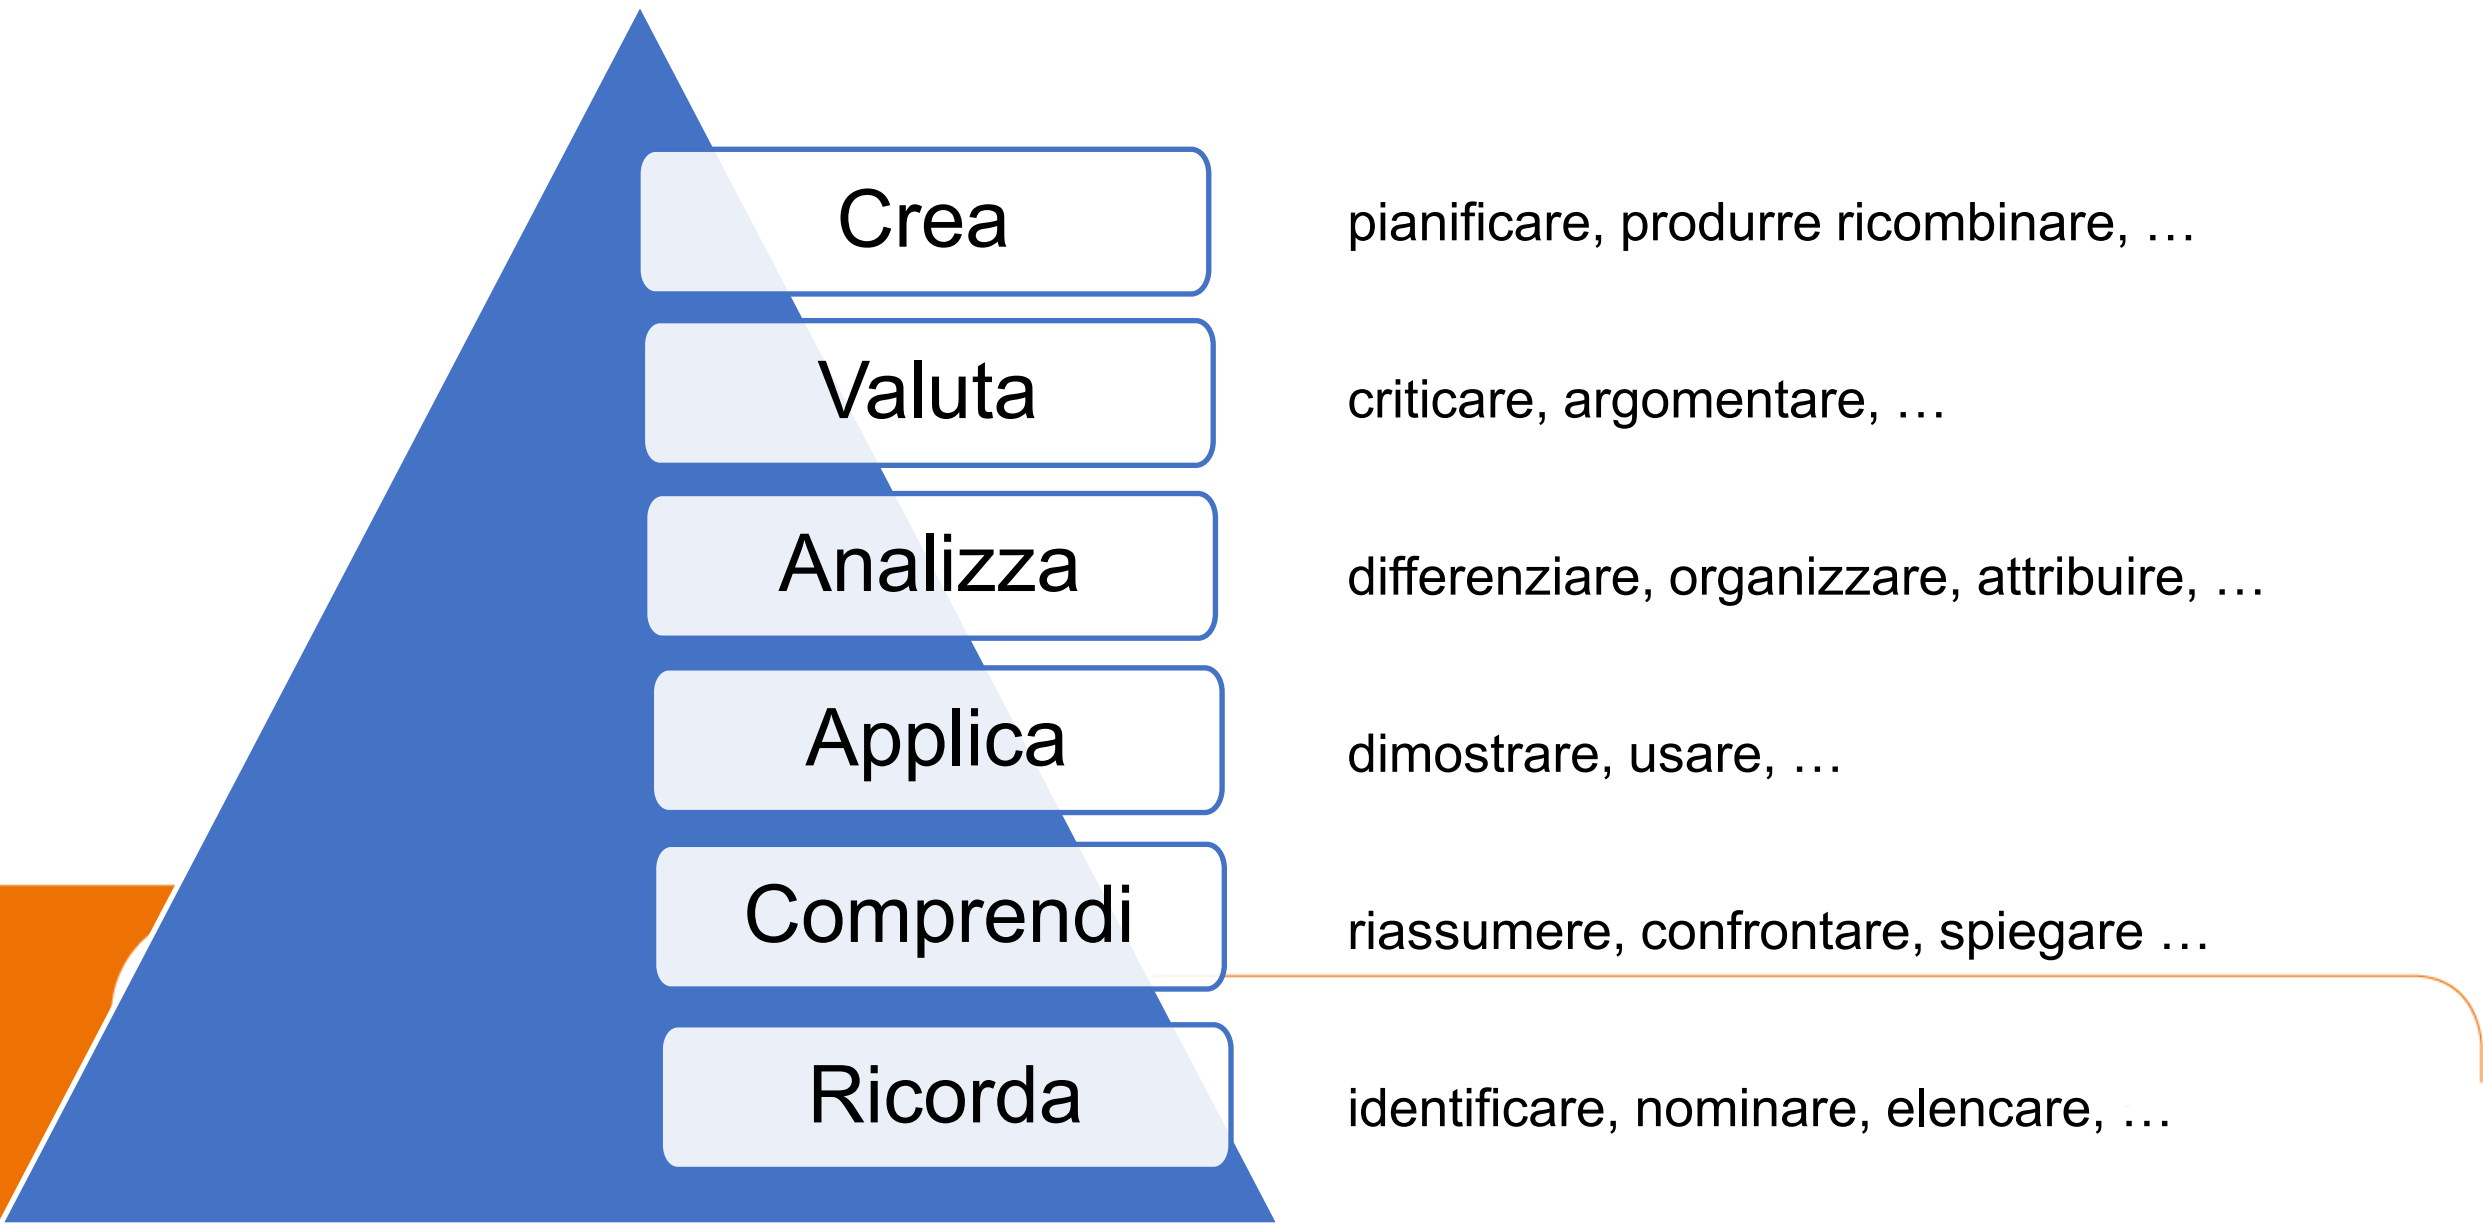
Crea
pianificare, produrre ricombinare, …

Valuta
criticare, argomentare, …

Analizza
differenziare, organizzare, attribuire, …

Applica
dimostrare, usare, …

Comprendi
riassumere, confrontare, spiegare …

Ricorda
identificare, nominare, elencare, …